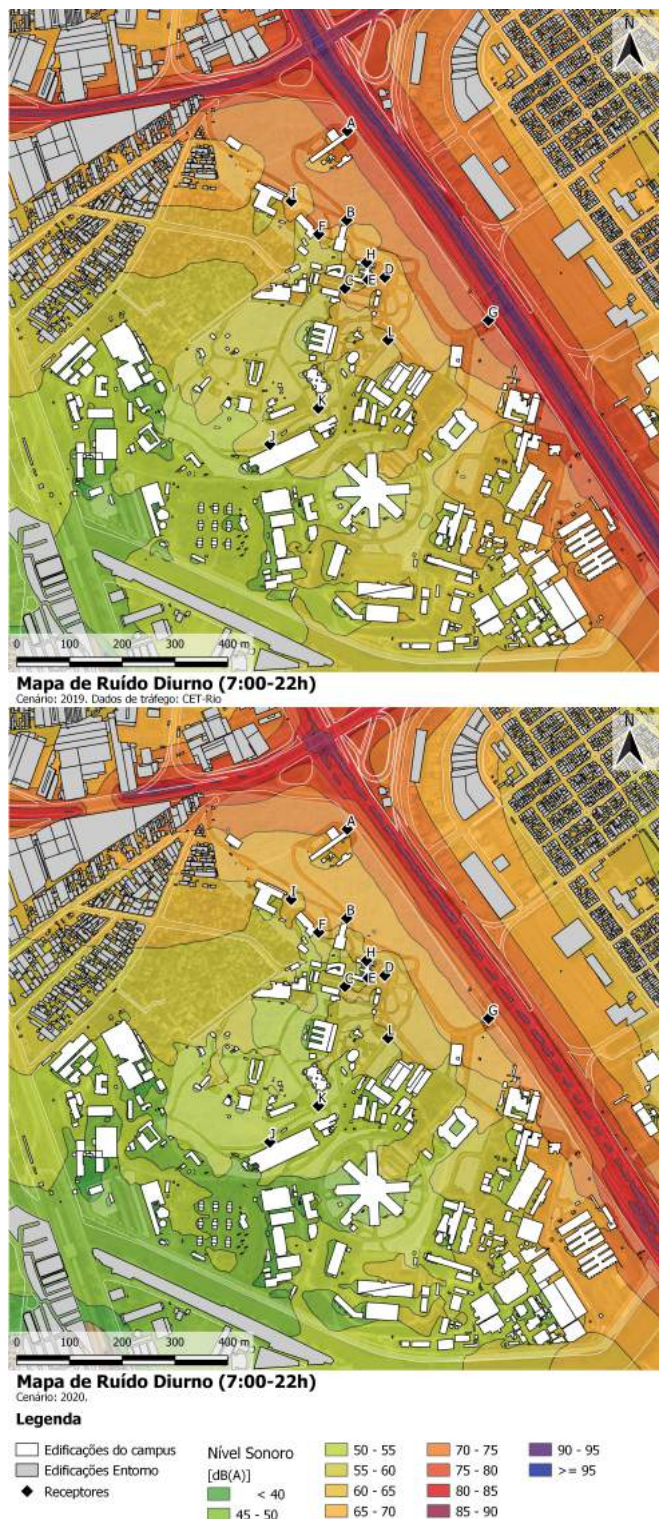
N

A
I
F
B
H
E
D
C
G
L
K
J

0 100 200 300 400 m

Mapa de Ruído Diurno (7:00-22h)
Cenário: 2019. Dados de tráfego: CET-Rio

N

A
I
F
B
H
E
D
C
G
L
K
J

0 100 200 300 400 m

Mapa de Ruído Diurno (7:00-22h)
Cenário: 2020.

Legenda

Edificações do campus
Edificações Entorno
Receptores

Nível Sonoro [dB(A)]
< 40
45 - 50
50 - 55
55 - 60
60 - 65
65 - 70
70 - 75
75 - 80
80 - 85
85 - 90
90 - 95
>= 95